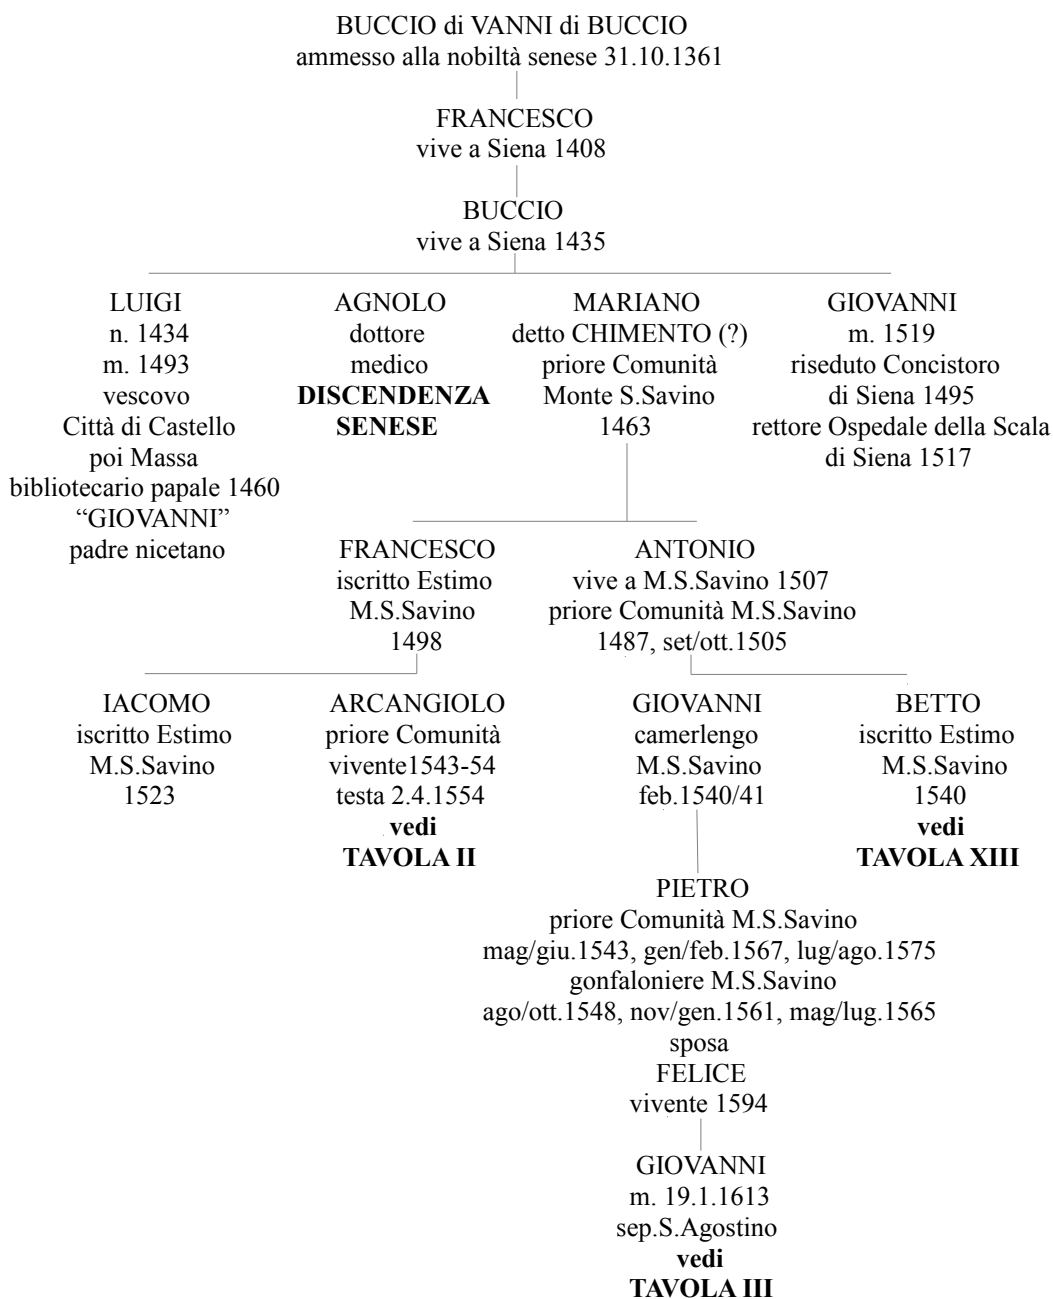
BUCCIO di VANNI di BUCCIO
ammesso alla nobiltà senese 31.10.1361

FRANCESCO
vive a Siena 1408

BUCCIO
vive a Siena 1435

LUIGI
n. 1434
m. 1493
vescovo
Città di Castello
poi Massa
bibliotecario papale 1460
"GIOVANNI"
padre nicetano

AGNOLO
dottore
medico
**DISCENDENZA SENESE**

MARIANO
detto CHIMENTO (?)
priore Comunità
Monte S.Savino
1463

GIOVANNI
m. 1519
riseduto Concistoro
di Siena 1495
rettore Ospedale della Scala
di Siena 1517

FRANCESCO
iscritto Estimo
M.S.Savino
1498

ANTONIO
vive a M.S.Savino 1507
priore Comunità M.S.Savino
1487, set/ott.1505

IACOMO
iscritto Estimo
M.S.Savino
1523

ARCANGIOLO
priore Comunità
vivente1543-54
testa 2.4.1554
**vedi**
**TAVOLA II**

GIOVANNI
camerlengo
M.S.Savino
feb.1540/41

BETTO
iscritto Estimo
M.S.Savino
1540
**vedi**
**TAVOLA XIII**

PIETRO
priore Comunità M.S.Savino
mag/giu.1543, gen/feb.1567, lug/ago.1575
gonfaloniere M.S.Savino
ago/ott.1548, nov/gen.1561, mag/lug.1565
sposa
FELICE
vivente 1594

GIOVANNI
m. 19.1.1613
sep.S.Agostino
**vedi**
**TAVOLA III**